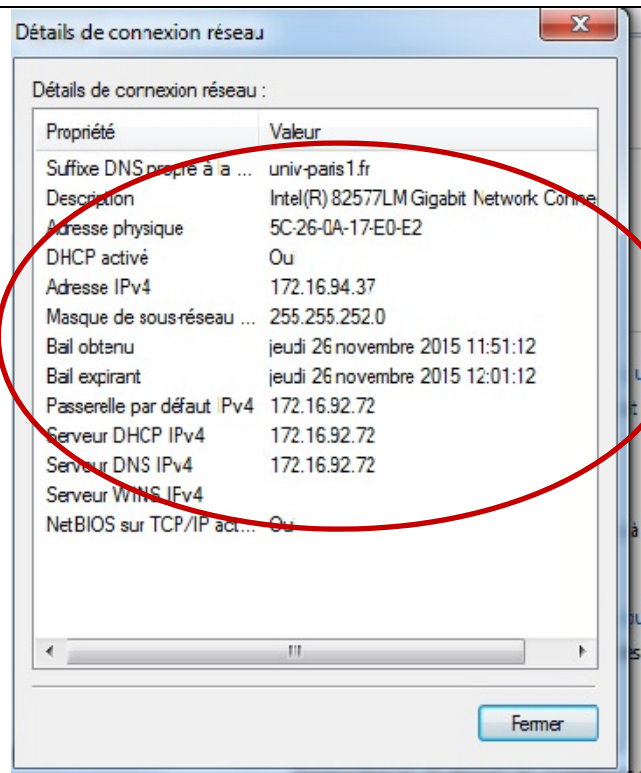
Détails de connexion réseau

Détails de connexion réseau :

| Propriété | Valeur |
|---|---|
| Suffixe DNS propre à la ... | univ-paris1.fr |
| Description | Intel(R) 82577LM Gigabit Network Conne |
| Adresse physique | 5C-26-0A-17-E0-E2 |
| DHCP activé | Oui |
| Adresse IPv4 | 172.16.94.37 |
| Masque de sous-réseau ... | 255.255.252.0 |
| Bail obtenu | jeudi 26 novembre 2015 11:51:12 |
| Bail expirant | jeudi 26 novembre 2015 12:01:12 |
| Passerelle par défaut IPv4 | 172.16.92.72 |
| Serveur DHCP IPv4 | 172.16.92.72 |
| Serveur DNS IPv4 | 172.16.92.72 |
| Serveur WINS IPv4 | |
| NetBIOS sur TCP/IP act... | Oui |

Fermer